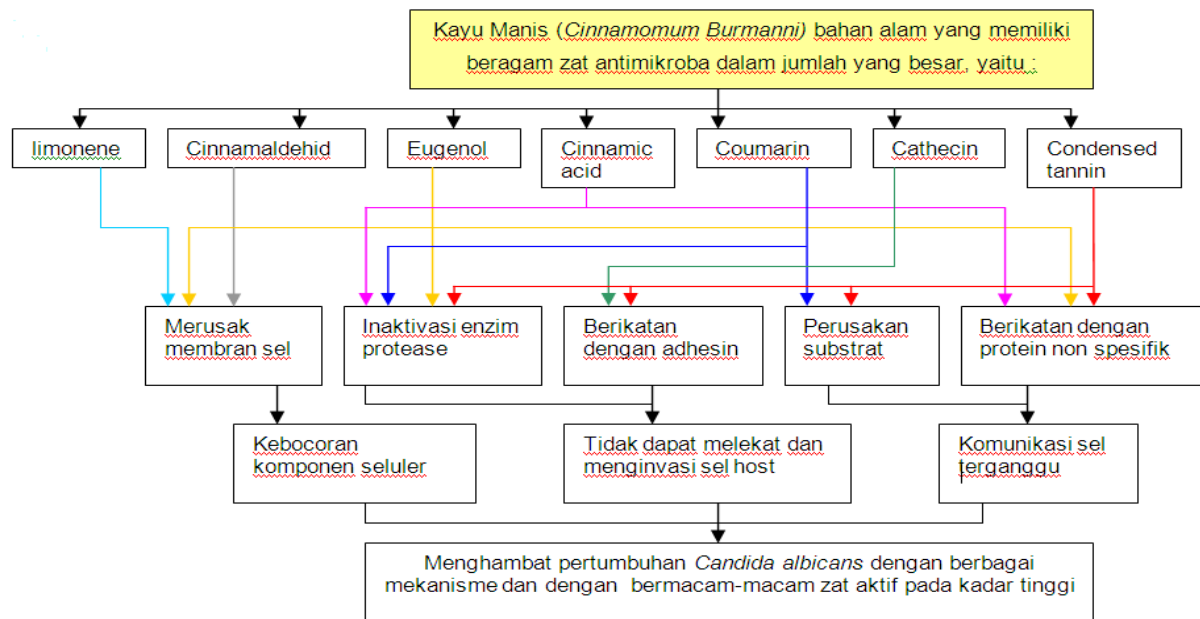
Kayu Manis (*Cinnamomum Burmanni*) bahan alam yang memiliki beragam zat antimikroba dalam jumlah yang besar, yaitu :

limonene

Cinnamaldehid

Eugenol

Cinnamic acid

Coumarin

Cathecin

Condensed tannin

Merusak membran sel

Inaktivasi enzim protease

Berikatan dengan adhesin

Perusakan substrat

Berikatan dengan protein non spesifik

Kebocoran komponen seluler

Tidak dapat melekat dan menginvasi sel host

Komunikasi sel terganggu

Menghambat pertumbuhan *Candida albicans* dengan berbagai mekanisme dan dengan bermacam-macam zat aktif pada kadar tinggi